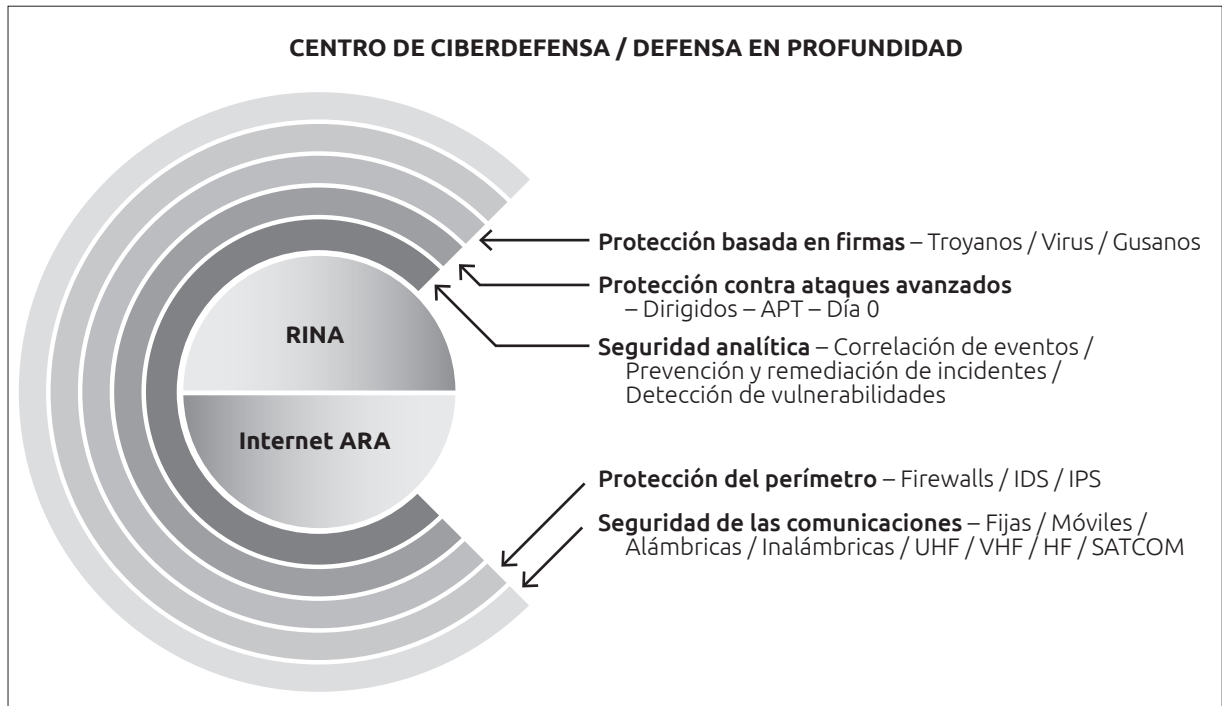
CENTRO DE CIBERDEFENSA / DEFENSA EN PROFUNDIDAD

RINA

Internet ARA

Protección basada en firmas – Troyanos / Virus / Gusanos

Protección contra ataques avanzados – Dirigidos – APT – Día 0

Seguridad analítica – Correlación de eventos / Prevención y remediación de incidentes / Detección de vulnerabilidades

Protección del perímetro – Firewalls / IDS / IPS

Seguridad de las comunicaciones – Fijas / Móviles / Alámbricas / Inalámbricas / UHF / VHF / HF / SATCOM